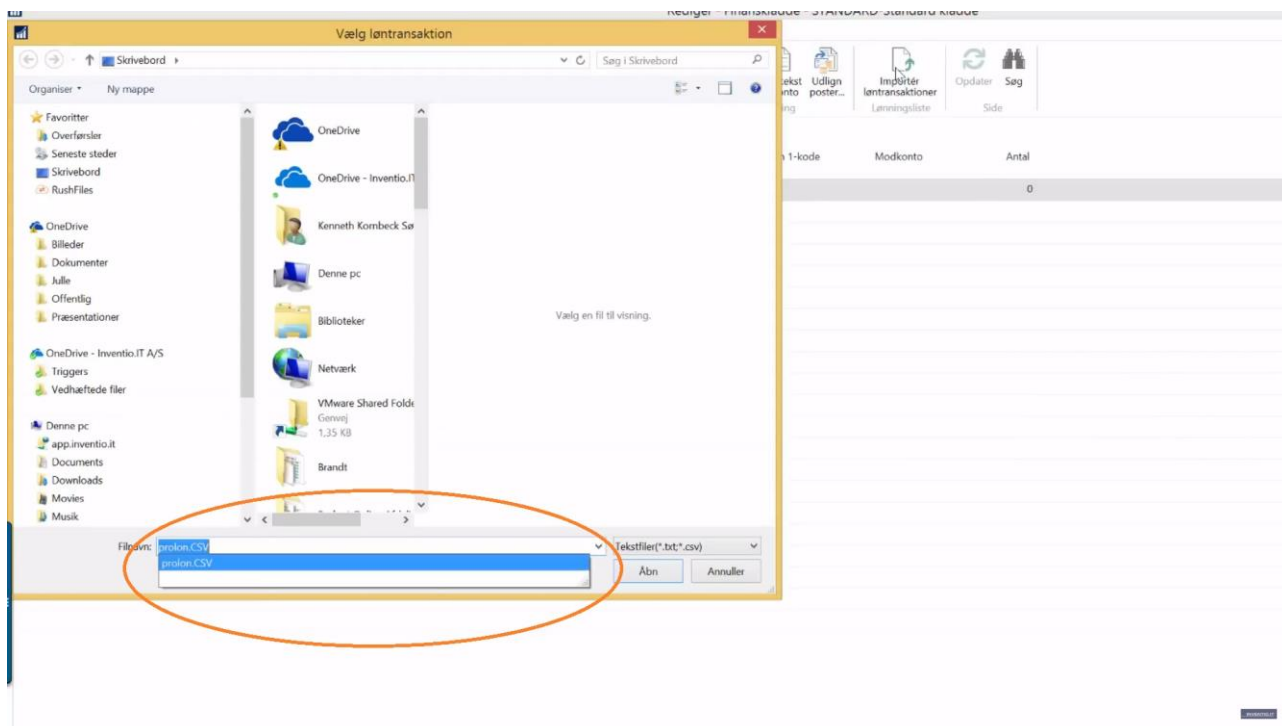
Rediger - Finanskladde - STANDARD-Standard kladde

Vælg løntransaktion

Skrivebord ›

Søg i Skrivebord

Organiser ▾ Ny mappe

Favoritter
Overførsler
Seneste steder
Skrivebord
RushFiles

OneDrive
Billeder
Dokumenter
Julle
Offentlig
Præsentationer

OneDrive - Inventio.IT A/S
Triggers
Vedhæftede filer

Denne pc
app.inventio.it
Documents
Downloads
Movies
Musik

OneDrive
OneDrive - Inventio.IT
Kenneth Kombeck Sø
Denne pc
Biblioteker
Netværk
VMware Shared Folde
Genvej
1,35 KB
Brandt

Vælg en fil til visning.

Filnavn: prolon.CSV
prolon.CSV
Tekstfiler(*.txt;*.csv)
Åbn
Annuller

ekst nto
Udlign poster...
Importér løntransaktioner
Lønningsliste
Opdater
Søg
Side

1-kode
Modkonto
Antal
0